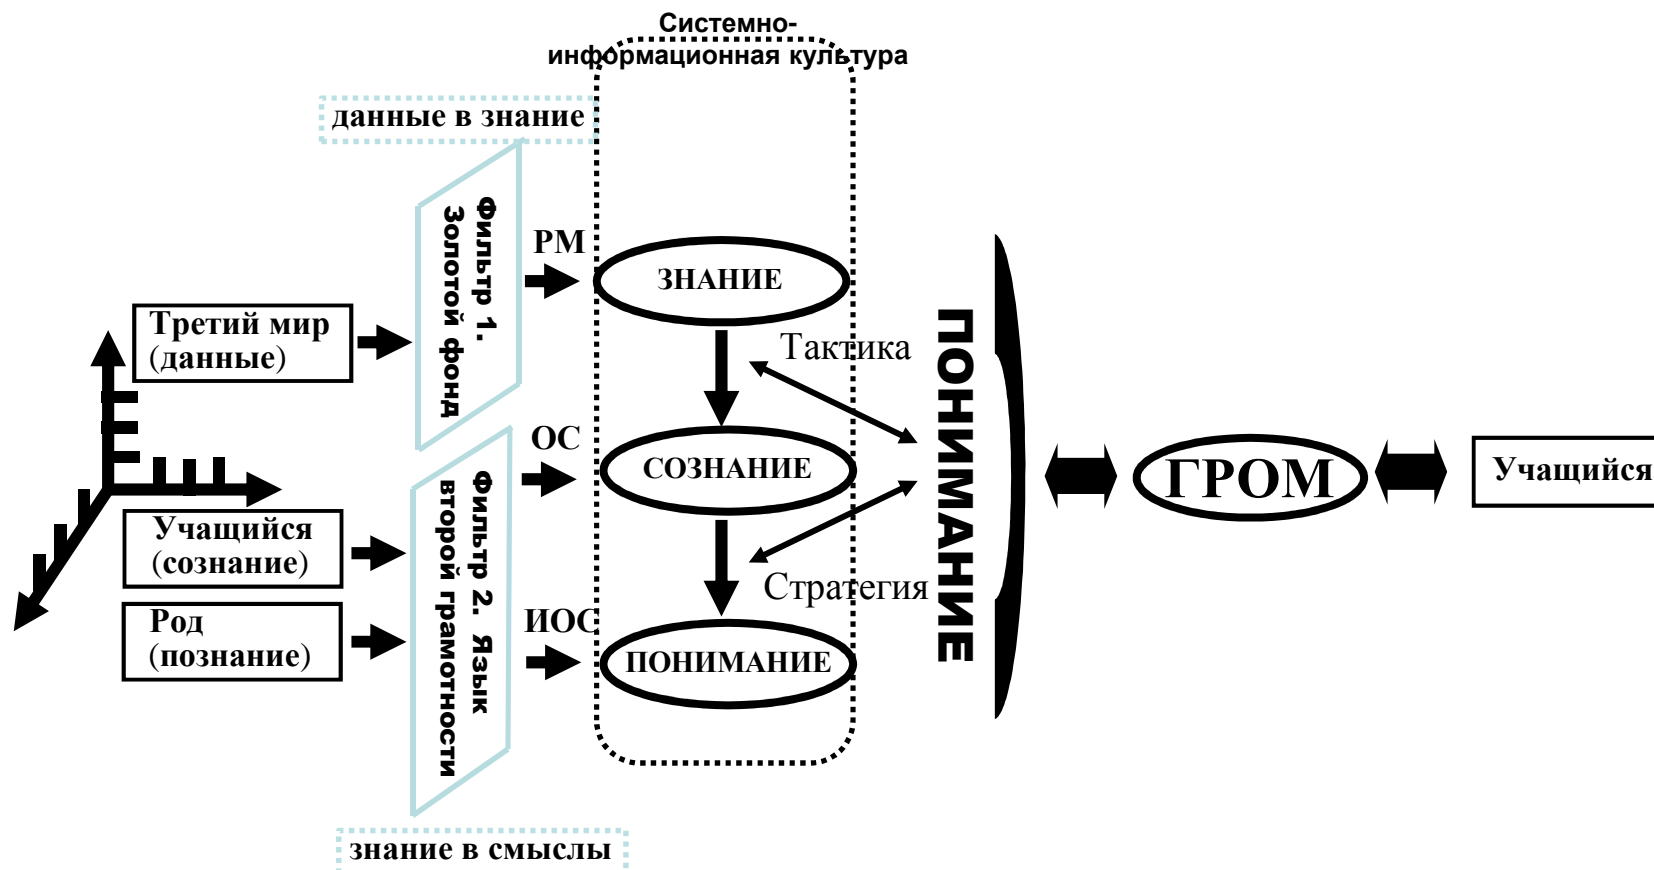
Системно-информационная культура

данные в знание

Фильтр 1. Золотой фонд

РМ

ЗНАНИЕ

Третий мир (данные)

Тактика

ОС

СОЗНАНИЕ

Фильтр 2. Язык второй грамотности

Учащийся (сознание)

Стратегия

Род (познание)

ИОС

ПОНИМАНИЕ

ПОНИМАНИЕ

ГРОМ

Учащийся

знание в смыслы